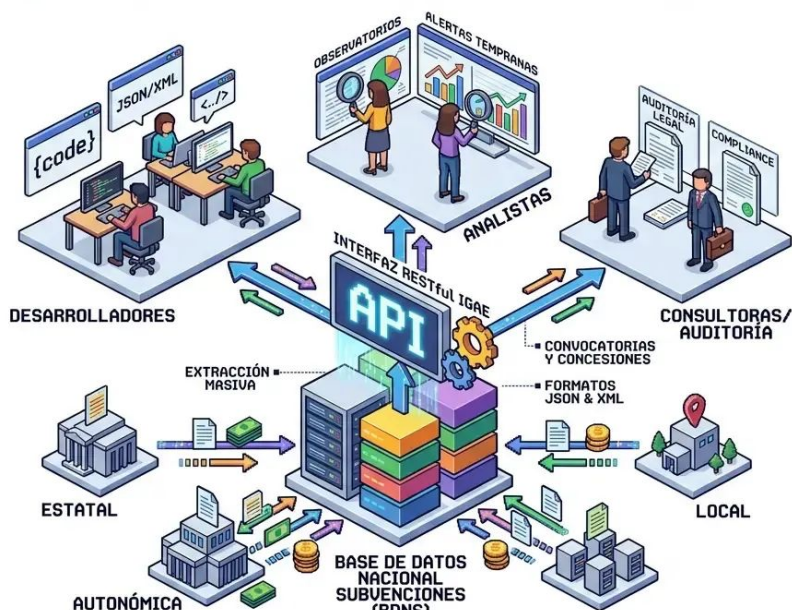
OBSERVATORIOS
ALERTAS TEMPRANAS
JSON/XML
{code}
<../>
AUDITORÍA LEGAL
COMPLIANCE
ANALISTAS
INTERFAZ RESTful IGAE
API
DESARROLLADORES
CONSULTORAS/ AUDITORÍA
CONVOCATORIAS Y CONCESIONES
EXTRACCIÓN MASIVA
FORMATOS JSON & XML
ESTATAL
LOCAL
BASE DE DATOS NACIONAL SUBVENCIONES (BDNS)
AUTONÓMICA